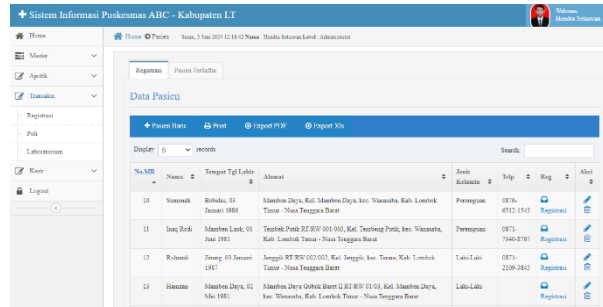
+ Sistem Informasi Puskesmas ABC - Kabupaten LT

Welcome, Hendra Setiawan

Home
Master
Apotik
Transaksi
Registrasi
Poli
Laboratorium
Kasir
Logout

Home Pasien Senin, 3 Juni 2024 12:10:02 Nama : Hendra Setiawan Level : Administrator

Registrasi | Pasien Terdaftar

Data Pasien

+ Pasien Baru | Print | Export PDF | Export Xls

Display 5 records

Search:

| No.MR | Nama | Tempat Tgl Lahir | Alamat | Jenis Kelamin | Telp | Reg | Aksi |
|---|---|---|---|---|---|---|---|
| 10 | Sumenah | Bebidas, 05 Januari 1988 | Mamben Daya, Kel. Mamben Daya, kec. Wanasaba, Kab. Lombok Timur - Nusa Tenggara Barat | Perempuan | 0876-6512-1545 | Registrasi | |
| 11 | Inaq Rodi | Mamben Lauk, 01 Juni 1981 | Tembek Putik RT/RW 001/001, Kel. Tembeng Putik, kec. Wanasaba, Kab. Lombok Timur - Nusa Tenggara Barat | Perempuan | 0871-7946-8767 | Registrasi | |
| 12 | Rohaedi | Jenang, 03 Januari 1987 | Jenggik RT/RW 002/002, Kel. Jenggik, kec. Terara, Kab. Lombok Timur - Nusa Tenggara Barat | Laki-Laki | 0871-2109-3845 | Registrasi | |
| 13 | Hamzan | Mamben Daya, 02 Mei 1981 | Mamben Daya Gubuk Barat II RT/RW 01/03, Kel. Mamben Daya, kec. Wanasaba, Kab. Lombok Timur - Nusa Tenggara Barat | Laki-Laki | | Registrasi | |